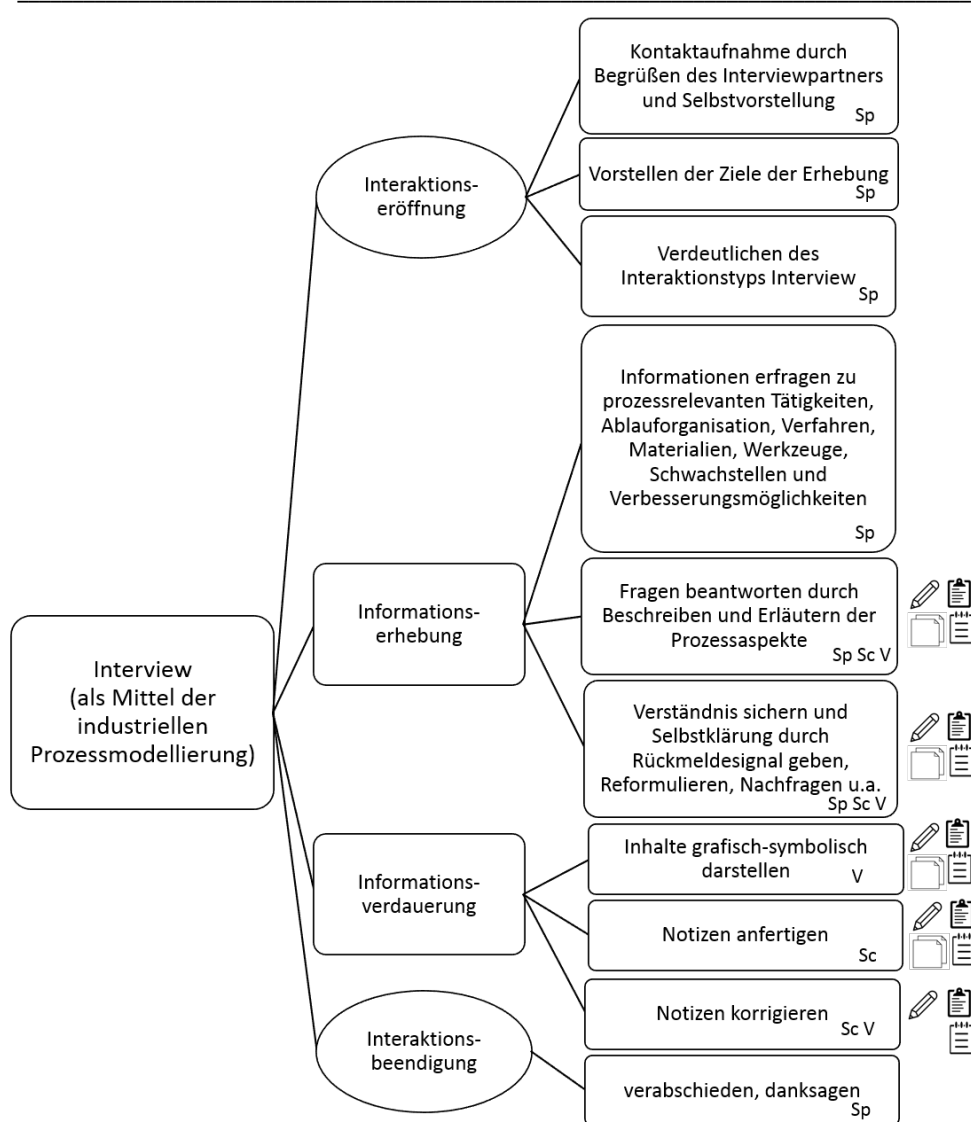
Interview (als Mittel der industriellen Prozessmodellierung)

Interaktions-eröffnung

Kontaktaufnahme durch Begrüßen des Interviewpartners und Selbstvorstellung Sp

Vorstellen der Ziele der Erhebung Sp

Verdeutlichen des Interaktionstyps Interview Sp

Informations-erhebung

Informationen erfragen zu prozessrelevanten Tätigkeiten, Ablauforganisation, Verfahren, Materialien, Werkzeuge, Schwachstellen und Verbesserungsmöglichkeiten Sp

Fragen beantworten durch Beschreiben und Erläutern der Prozessaspekte Sp Sc V

Verständnis sichern und Selbstklärung durch Rückmeldesignal geben, Reformulieren, Nachfragen u.a. Sp Sc V

Informations-verdauerung

Inhalte grafisch-symbolisch darstellen V

Notizen anfertigen Sc

Notizen korrigieren Sc V

Interaktions-beendigung

verabschieden, danksagen Sp